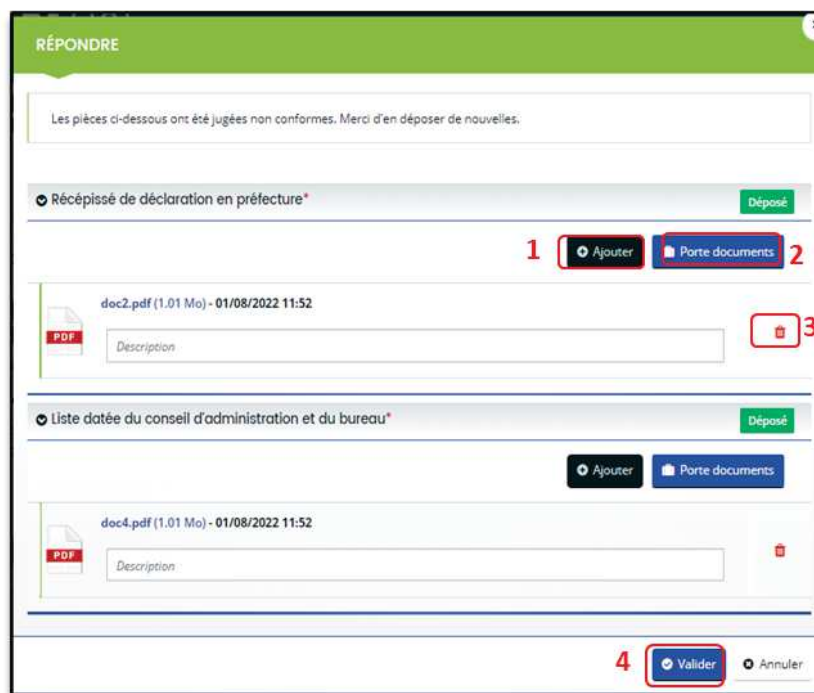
RÉPONDRE

Les pièces ci-dessous ont été jugées non conformes. Merci d'en déposer de nouvelles.

Récépissé de déclaration en préfecture*

Déposé

1 Ajouter Porte documents 2

doc2.pdf (1.01 Mo) - 01/08/2022 11:52

PDF

Description

3

Liste datée du conseil d'administration et du bureau*

Déposé

Ajouter Porte documents

doc4.pdf (1.01 Mo) - 01/08/2022 11:52

PDF

Description

4 Valider Annuler